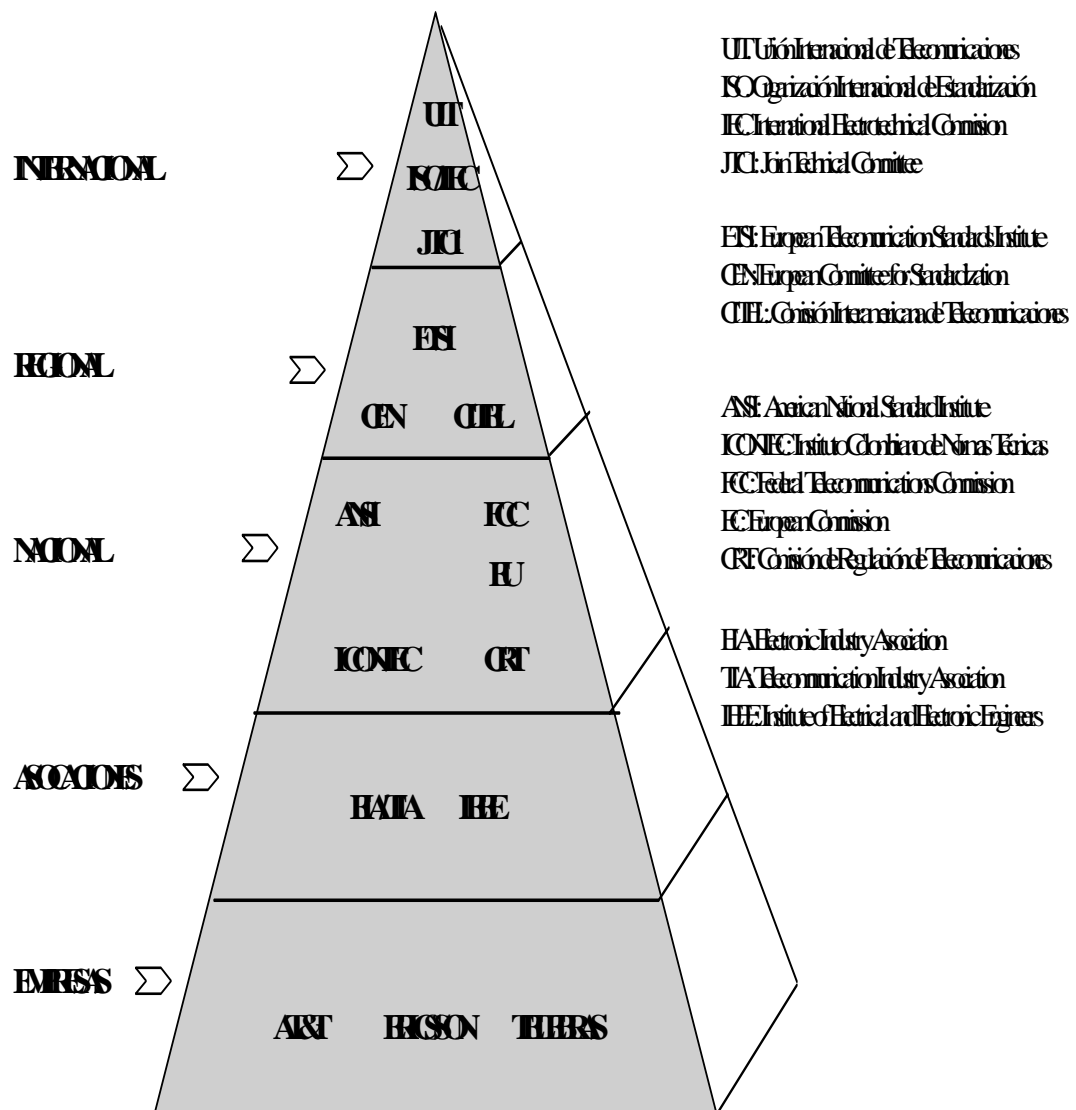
UIT

INTERNACIONAL

ISO/IEC

JTC1

REGIONAL

ETSI

CEN CITEL

NACIONAL

ANSI FCC

EU

ICONTEC CRT

ASOCIACIONES

EIA/TIA IEEE

EMPRESAS

AT&T ERICSSON TELEBRAS

UIT: Unión Internacional de Telecomunicaciones
ISO: Organización Internacional de Estandarización
IEC: International Electrotechnical Commision
JTC1: Join Technical Committee

ETSI: European Telecomunication Standards Institute
CEN: European Committee for Standardization
CITEL: Comisión Interamericana de Telecomunicaciones

ANSI: American National Standard Institute
ICONTEC: Instituto Colombiano de Normas Técnicas
FCC: Federal Telecomunications Commission
EC: European Commission
CRT: Comisión de Regulación de Telecomunicaciones

EIA: Electronic Industry Association
TIA: Telecomunication Industry Association
IEEE: Institute of Electrical and Electronic Engineers